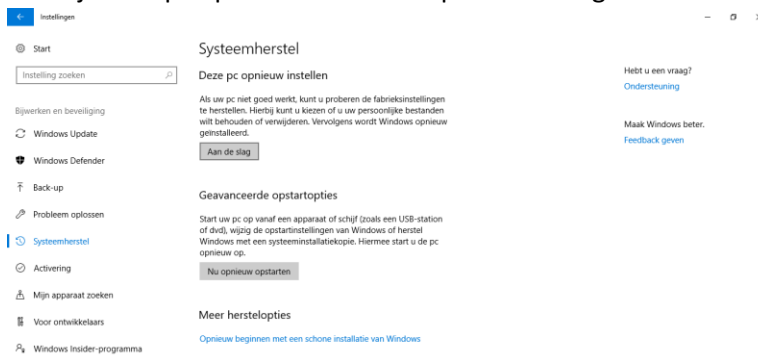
Instellingen

Start

Instelling zoeken

Bijwerken en beveiliging

Windows Update

Windows Defender

Back-up

Probleem oplossen

Systeemherstel

Activering

Mijn apparaat zoeken

Voor ontwikkelaars

Windows Insider-programma

Systeemherstel

Deze pc opnieuw instellen

Als uw pc niet goed werkt, kunt u proberen de fabrieksinstellingen te herstellen. Hierbij kunt u kiezen of u uw persoonlijke bestanden wilt behouden of verwijderen. Vervolgens wordt Windows opnieuw geïnstalleerd.

Aan de slag

Geavanceerde opstartopties

Start uw pc op vanaf een apparaat of schijf (zoals een USB-station of dvd), wijzig de opstartinstellingen van Windows of herstel Windows met een systeeminstallatiekopie. Hiermee start u de pc opnieuw op.

Nu opnieuw opstarten

Meer herstelopties

Opnieuw beginnen met een schone installatie van Windows

Hebt u een vraag?

Ondersteuning

Maak Windows beter.

Feedback geven